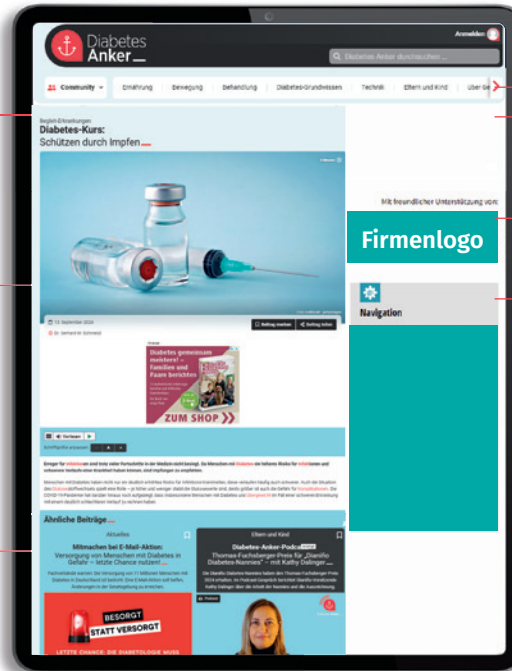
Diabetes Anker

Anmelden

Diabetes-Anker durchsuchen ...

Community

Ernährung | Bewegung | Behandlung | Diabetes-Grundwissen | Technik | Eltern und Kind | Über Di

Begleit-Erkrankungen

Diabetes-Kurs:

Schützen durch Impfen

13. September 2024

Dr. Katharina Schmeisl

Beitrag merken

Beitrag teilen

Anzeige

Diabetes gemeinsam meistern! – Familien und Paare berichten

ZUM SHOP

Vorlesen

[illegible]

Mit freundlicher Unterstützung von:

Firmenlogo

Navigation

Ähnliche Beiträge

Aktuelles

Mitmachen bei E-Mail-Aktion: Versorgung von Menschen mit Diabetes in Gefahr – letzte Chance nutzen!

BESORGT STATT VERSORGT

LETZTE CHANCE: DIE DIABETOLOGIE MUSS

Eltern und Kind

Diabetes-Anker-Podcast

Thomas-Fuchsberger-Preis für „Dianiño Diabetes-Nannies" – mit Kathy Dalinger

Podcast

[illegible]